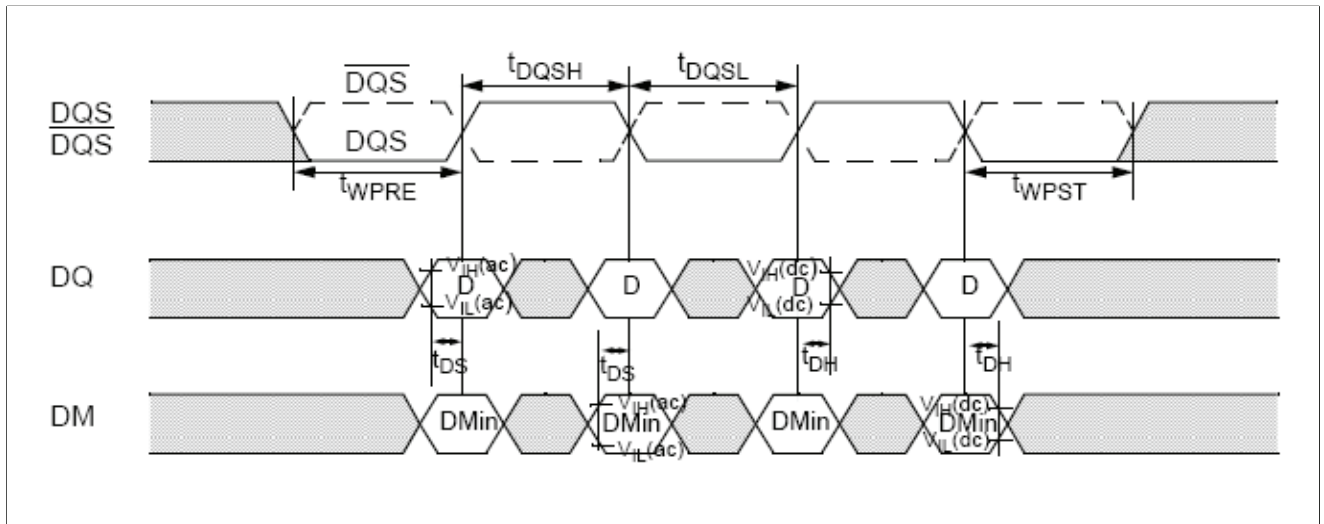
$\frac{DQS}{\overline{DQS}}$

$\overline{DQS}$

DQS

$t_{DQSH}$

$t_{DQSL}$

$t_{WPRE}$

$t_{WPST}$

DQ

$V_{IH}(ac)$
D
$V_{IL}(ac)$

D

$V_{IH}(dc)$
D
$V_{IL}(dc)$

D

$t_{DS}$

$t_{DS}$

$t_{DH}$

$t_{DH}$

DM

DMin

$V_{IH}(ac)$
DMin
$V_{IL}(ac)$

DMin

$V_{IH}(dc)$
DMin
$V_{IL}(dc)$